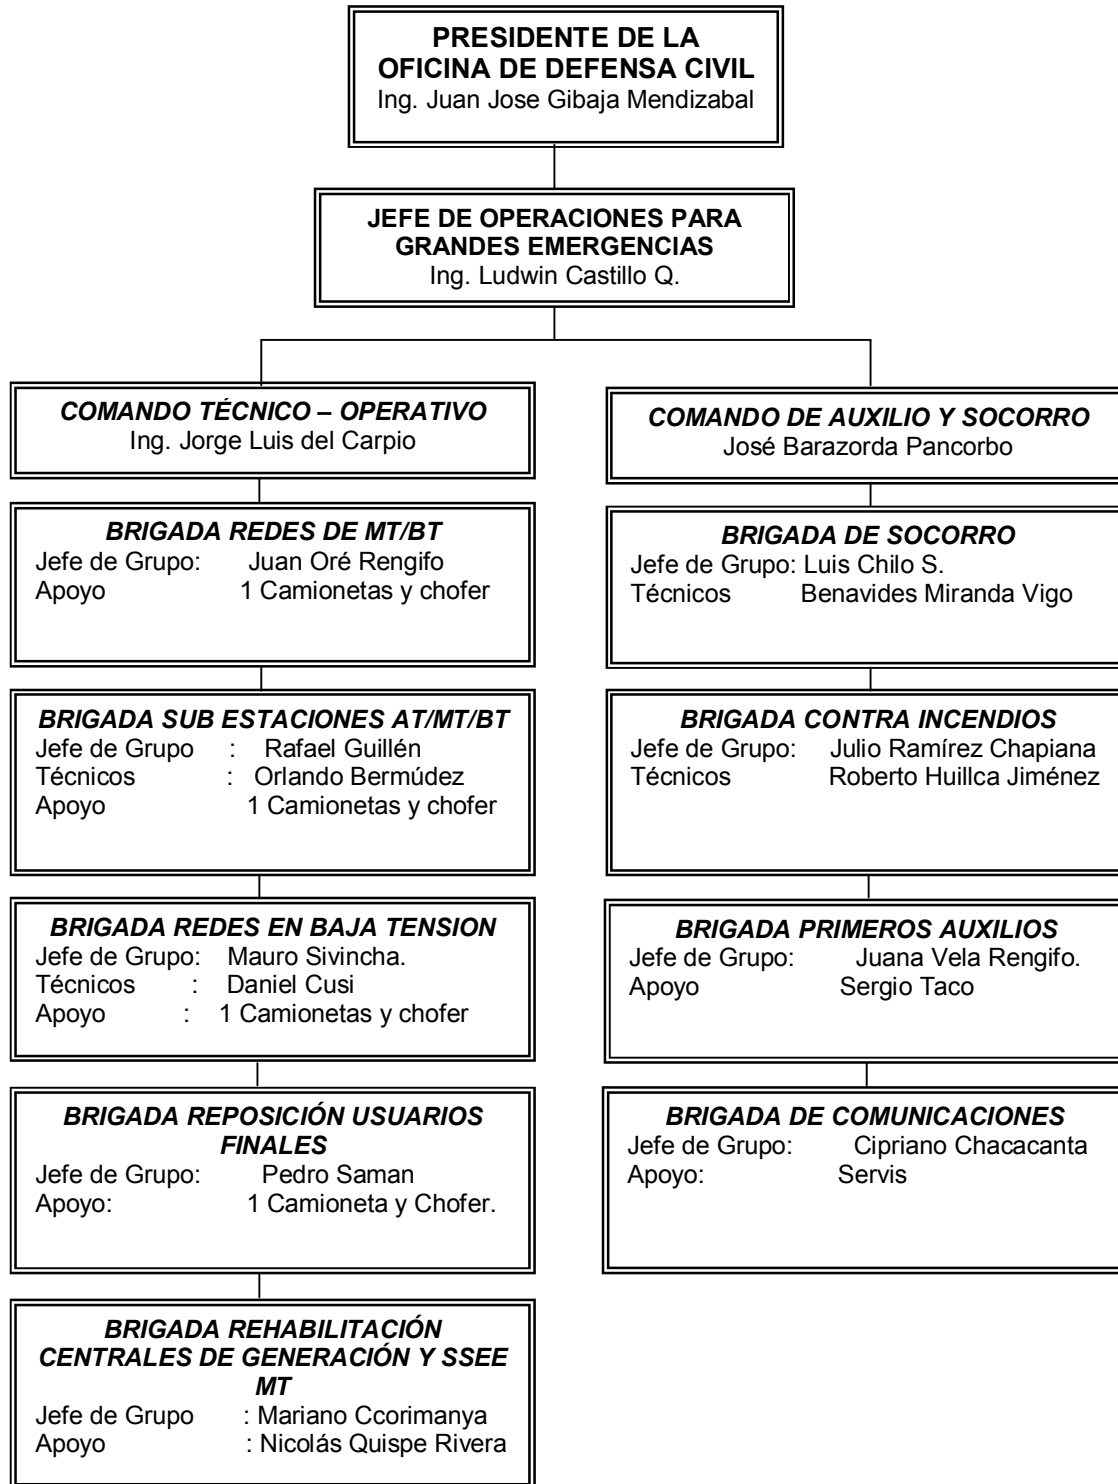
**PRESIDENTE DE LA OFICINA DE DEFENSA CIVIL**
Ing. Juan Jose Gibaja Mendizabal

**JEFE DE OPERACIONES PARA GRANDES EMERGENCIAS**
Ing. Ludwin Castillo Q.

*COMANDO TÉCNICO – OPERATIVO*
Ing. Jorge Luis del Carpio

*BRIGADA REDES DE MT/BT*
Jefe de Grupo: Juan Oré Rengifo
Apoyo 1 Camionetas y chofer

*BRIGADA SUB ESTACIONES AT/MT/BT*
Jefe de Grupo : Rafael Guillén
Técnicos : Orlando Bermúdez
Apoyo 1 Camionetas y chofer

*BRIGADA REDES EN BAJA TENSION*
Jefe de Grupo: Mauro Sivincha.
Técnicos : Daniel Cusi
Apoyo : 1 Camionetas y chofer

*BRIGADA REPOSICIÓN USUARIOS FINALES*
Jefe de Grupo: Pedro Saman
Apoyo: 1 Camioneta y Chofer.

*BRIGADA REHABILITACIÓN CENTRALES DE GENERACIÓN Y SSEE MT*
Jefe de Grupo : Mariano Ccorimanya
Apoyo : Nicolás Quispe Rivera

*COMANDO DE AUXILIO Y SOCORRO*
José Barazorda Pancorbo

*BRIGADA DE SOCORRO*
Jefe de Grupo: Luis Chilo S.
Técnicos Benavides Miranda Vigo

*BRIGADA CONTRA INCENDIOS*
Jefe de Grupo: Julio Ramírez Chapiana
Técnicos Roberto Huillca Jiménez

*BRIGADA PRIMEROS AUXILIOS*
Jefe de Grupo: Juana Vela Rengifo.
Apoyo Sergio Taco

*BRIGADA DE COMUNICACIONES*
Jefe de Grupo: Cipriano Chacacanta
Apoyo: Servis